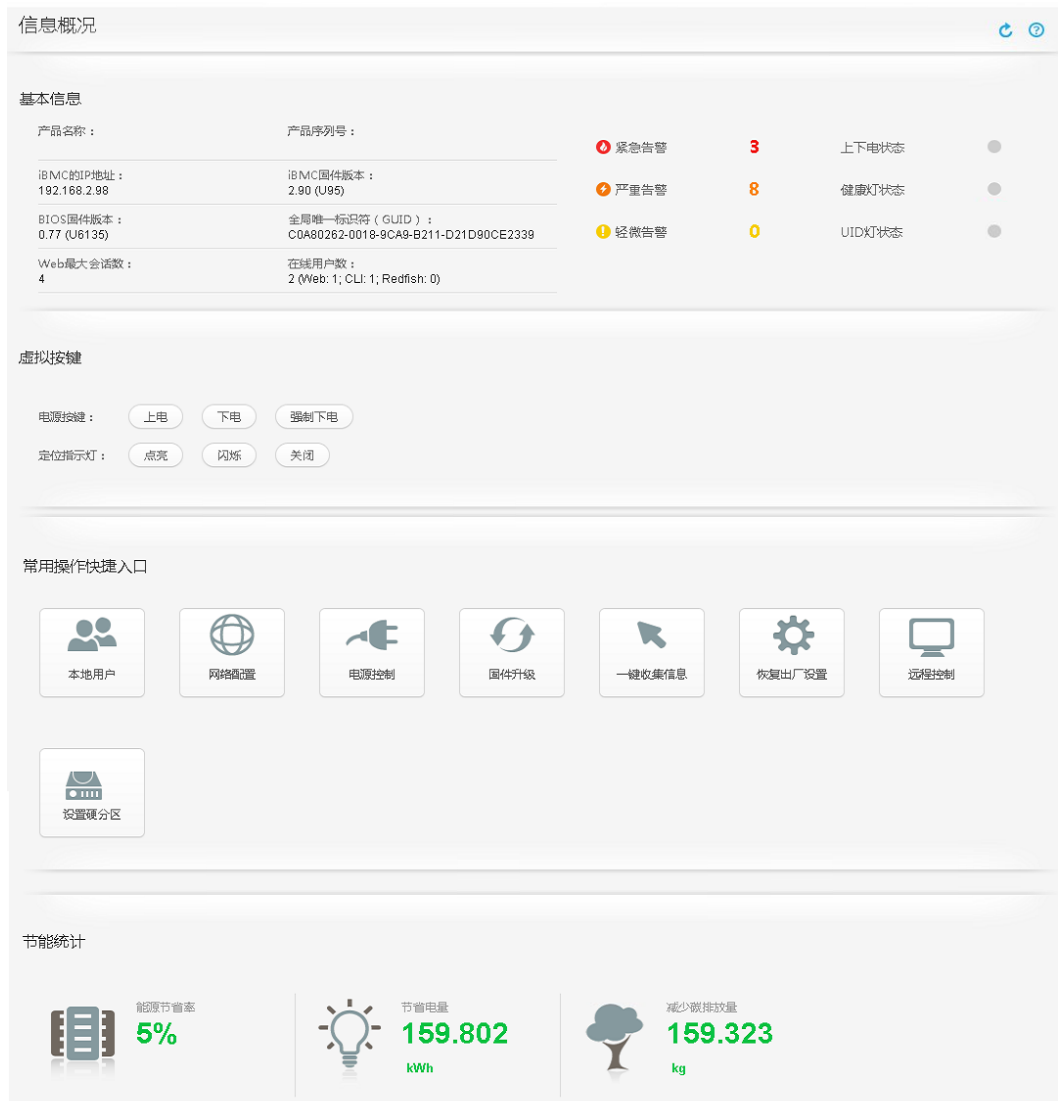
信息概况

基本信息

产品名称：

产品序列号：

iBMC的IP地址：
192.168.2.98

iBMC固件版本：
2.90 (U95)

BIOS固件版本：
0.77 (U6135)

全局唯一标识符（GUID）：
C0A80262-0018-9CA9-B211-D21D90CE2339

Web最大会话数：
4

在线用户数：
2 (Web: 1; CLI: 1; Redfish: 0)

紧急告警 3
严重告警 8
轻微告警 0

上下电状态
健康灯状态
UID灯状态

虚拟按键

电源按键： 上电 下电 强制下电
定位指示灯： 点亮 闪烁 关闭

常用操作快捷入口

本地用户
网络配置
电源控制
固件升级
一键收集信息
恢复出厂设置
远程控制
设置硬分区

节能统计

能源节省率
5%

节省电量
159.802
kWh

减少碳排放量
159.323
kg